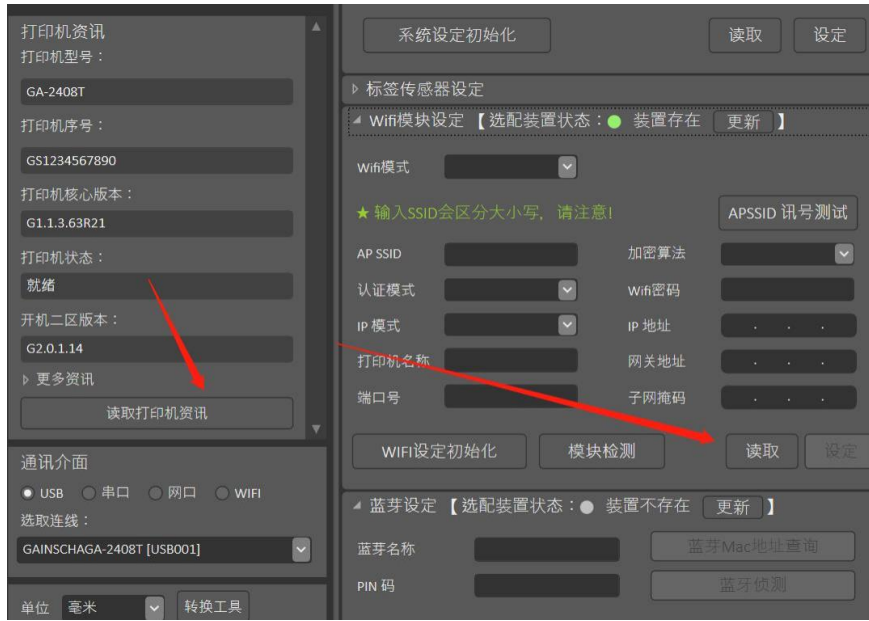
打印机资讯
打印机型号：
GA-2408T
打印机序号：
GS1234567890
打印机核心版本：
G1.1.3.63R21
打印机状态：
就绪
开机二区版本：
G2.0.1.14
▷ 更多资讯
读取打印机资讯

通讯介面
USB 串口 网口 WIFI
选取连线：
GAINSCHAGA-2408T [USB001]

单位 毫米 转换工具

系统设定初始化
读取
设定
▷ 标签传感器设定
◢ Wifi模块设定 【选配装置状态： 装置存在 更新 】
Wifi模式
★ 输入SSID会区分大小写，请注意!
APSSID 讯号测试
AP SSID
加密算法
认证模式
Wifi密码
IP 模式
IP 地址
打印机名称
网关地址
端口号
子网掩码
WIFI设定初始化
模块检测
读取
设定
◢ 蓝芽设定 【选配装置状态： 装置不存在 更新 】
蓝芽名称
蓝芽Mac地址查询
PIN 码
蓝芽侦测